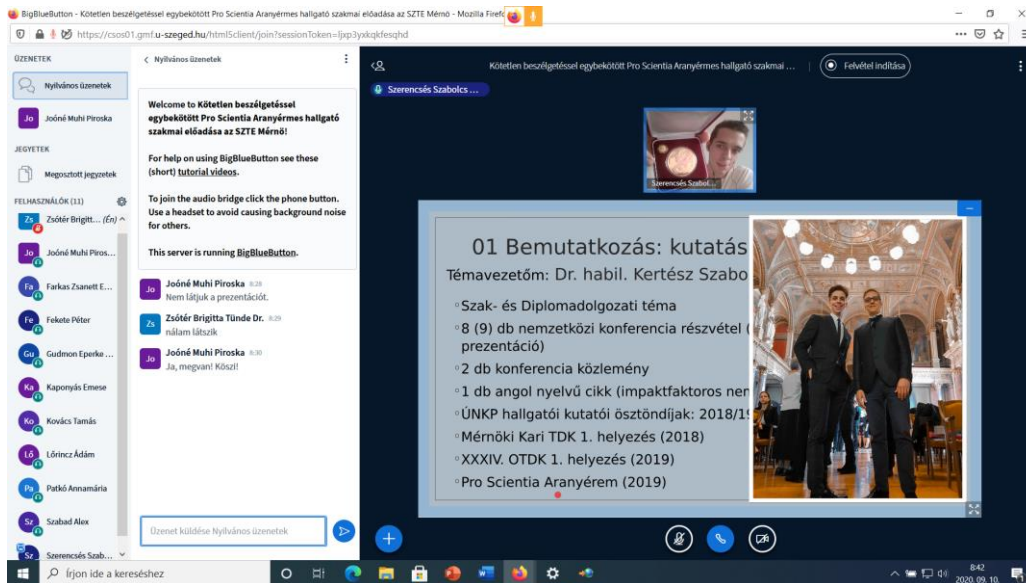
BigBlueButton - Kötetlen beszélgetéssel egybekötött Pro Scientia Aranyérmes hallgató szakmai előadása az SZTE Mérnö - Mozilla Firefox

https://csos01.gmf.u-szeged.hu/html5client/join?sessionToken=ljxp3yxkqkfesqhd

ÜZENETEK

Nyilvános üzenetek

Jo Joóné Muhi Piroska

JEGYZETEK

Megosztott jegyzetek

FELHASZNÁLÓK (11)

Zs Zsótér Brigitt... (Én)

Jo Joóné Muhi Piros...

Fa Farkas Zsanett E...

Fe Fekete Péter

Gu Gudmon Eperke ...

Ka Kaponyás Emese

Ko Kovács Tamás

Lő Lőrincz Ádám

Pa Patkó Annamária

Sz Szabad Alex

Sz Szerencsés Szab...

< Nyilvános üzenetek

Welcome to Kötetlen beszélgetéssel egybekötött Pro Scientia Aranyérmes hallgató szakmai előadása az SZTE Mérnö!

For help on using BigBlueButton see these (short) tutorial videos.

To join the audio bridge click the phone button. Use a headset to avoid causing background noise for others.

This server is running BigBlueButton.

Jo Joóné Muhi Piroska 8:28
Nem látjuk a prezentációt.

Zs Zsótér Brigitta Tünde Dr. 8:29
nálam látszik

Jo Joóné Muhi Piroska 8:30
Ja, megvan! Köszi!

Üzenet küldése Nyilvános üzenetek

Kötetlen beszélgetéssel egybekötött Pro Scientia Aranyérmes hallgató szakmai ...

Felvétel indítása

Szerencsés Szabolcs ...

Szerencsés Szabol...

01 Bemutatkozás: kutatás

Témavezetőm: Dr. habil. Kertész Szabo

◦Szak- és Diplomadolgozati téma

◦8 (9) db nemzetközi konferencia részvétel ( prezentáció)

◦2 db konferencia közlemény

◦1 db angol nyelvű cikk (impaktfaktoros ner

◦ÚNKP hallgatói kutatói ösztöndíjak: 2018/1

◦Mérnöki Kari TDK 1. helyezés (2018)

◦XXXIV. OTDK 1. helyezés (2019)

◦Pro Scientia Aranyérem (2019)

Írjon ide a kereséshez

8:42
2020. 09. 10.